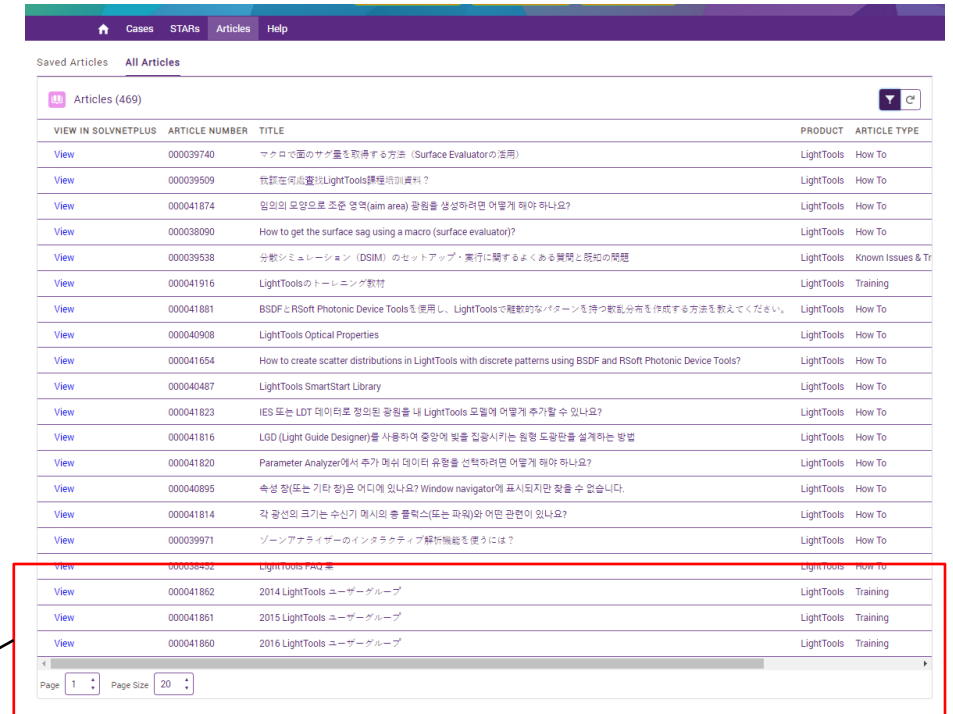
Cases STARs Articles Help

Saved Articles All Articles

Articles (469)

| VIEW IN SOLVNETPLUS | ARTICLE NUMBER | TITLE | PRODUCT | ARTICLE TYPE |
|---|---|---|---|---|
| View | 000039740 | マクロで面のサグ量を取得する方法（Surface Evaluatorの活用） | LightTools | How To |
| View | 000039509 | 我該在何處查找LightTools課程培訓資料？ | LightTools | How To |
| View | 000041874 | 임의의 모양으로 조준 영역(aim area) 광원을 생성하려면 어떻게 해야 하나요? | LightTools | How To |
| View | 000038090 | How to get the surface sag using a macro (surface evaluator)? | LightTools | How To |
| View | 000039538 | 分散シミュレーション（DSIM）のセットアップ・実行に関するよくある質問と既知の問題 | LightTools | Known Issues & Tr |
| View | 000041916 | LightToolsのトレーニング教材 | LightTools | Training |
| View | 000041881 | BSDFとRSoft Photonic Device Toolsを使用し、LightToolsで離散的なパターンを持つ散乱分布を作成する方法を教えてください。 | LightTools | How To |
| View | 000040908 | LightTools Optical Properties | LightTools | How To |
| View | 000041654 | How to create scatter distributions in LightTools with discrete patterns using BSDF and RSoft Photonic Device Tools? | LightTools | How To |
| View | 000040487 | LightTools SmartStart Library | LightTools | How To |
| View | 000041823 | IES 또는 LDT 데이터로 정의된 광원을 내 LightTools 모델에 어떻게 추가할 수 있나요? | LightTools | How To |
| View | 000041816 | LGD (Light Guide Designer)를 사용하여 중앙에 빛을 집광시키는 원형 도광판을 설계하는 방법 | LightTools | How To |
| View | 000041820 | Parameter Analyzer에서 추가 메쉬 데이터 유형을 선택하려면 어떻게 해야 하나요? | LightTools | How To |
| View | 000040895 | 속성 창(또는 기타 창)은 어디에 있나요? Window navigator에 표시되지만 찾을 수 없습니다. | LightTools | How To |
| View | 000041814 | 각 광선의 크기는 수신기 메시의 총 플럭스(또는 파워)와 어떤 관련이 있나요? | LightTools | How To |
| View | 000039971 | ゾーンアナライザーのインタラクティブ解析機能を使うには？ | LightTools | How To |
| View | 000038452 | LightTools FAQ 集 | LightTools | How To |
| View | 000041862 | 2014 LightTools ユーザーグループ | LightTools | Training |
| View | 000041861 | 2015 LightTools ユーザーグループ | LightTools | Training |
| View | 000041860 | 2016 LightTools ユーザーグループ | LightTools | Training |

Page 1 Page Size 20